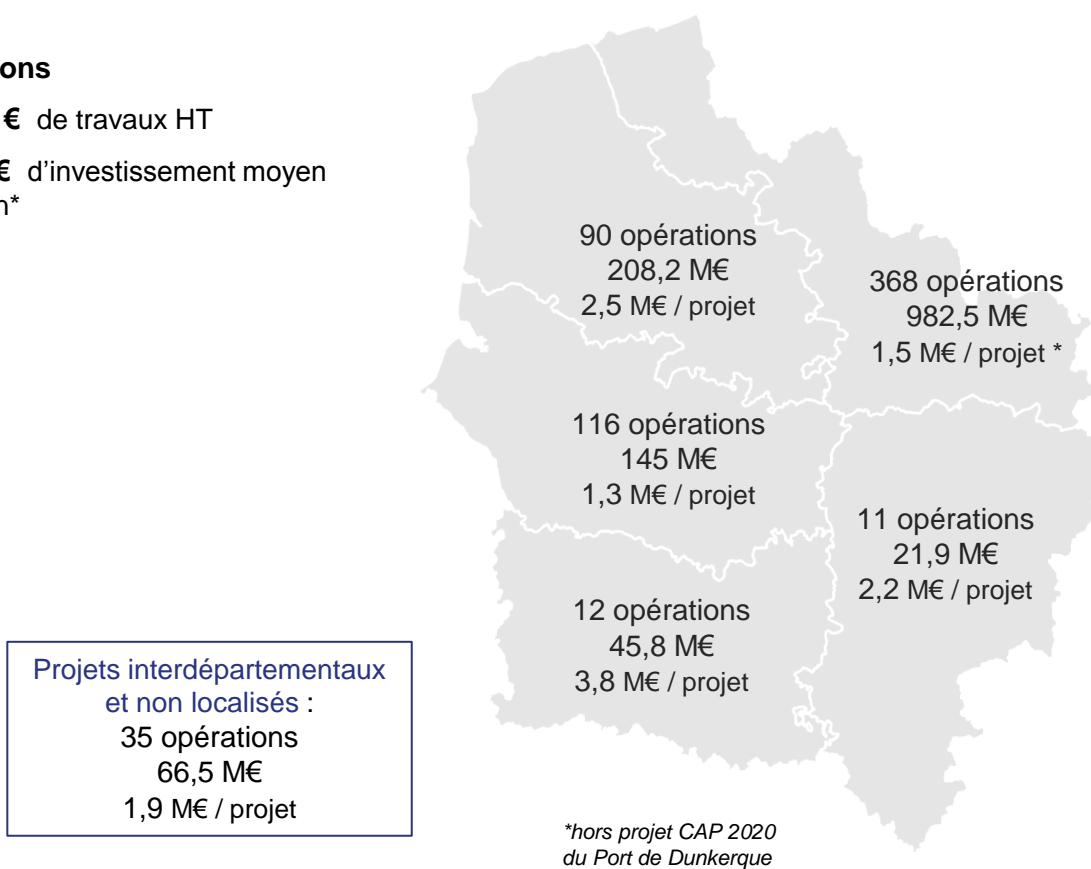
ons

€ de travaux HT

€ d'investissement moyen
n*

90 opérations
208,2 M€
2,5 M€ / projet

368 opérations
982,5 M€
1,5 M€ / projet *

116 opérations
145 M€
1,3 M€ / projet

11 opérations
21,9 M€
2,2 M€ / projet

12 opérations
45,8 M€
3,8 M€ / projet

Projets interdépartementaux et non localisés :
35 opérations
66,5 M€
1,9 M€ / projet

*hors projet CAP 2020 du Port de Dunkerque